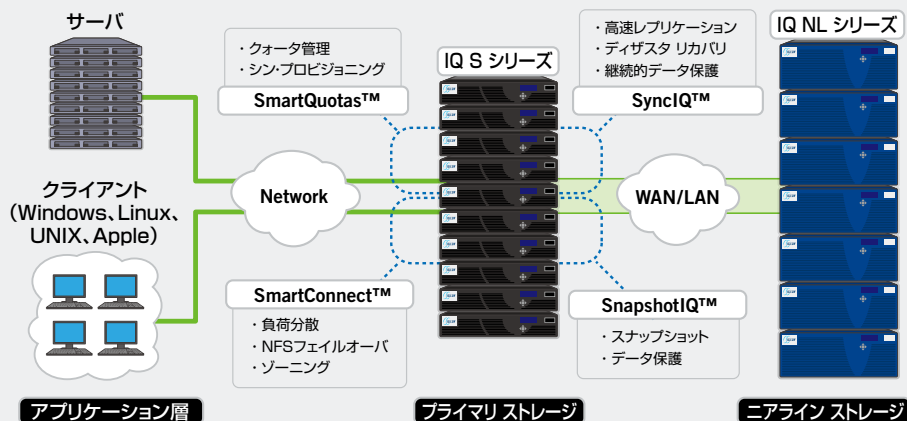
サーバ

クライアント
(Windows、Linux、UNIX、Apple)

・クォータ管理
・シン・プロビジョニング
SmartQuotas™

Network

SmartConnect™
・負荷分散
・NFSフェイルオーバ
・ゾーニング

IQ S シリーズ

・高速レプリケーション
・ディザスタ リカバリ
・継続的データ保護
SyncIQ™

WAN/LAN

SnapshotIQ™
・スナップショット
・データ保護

IQ NL シリーズ

アプリケーション層

プライマリ ストレージ

ニアライン ストレージ